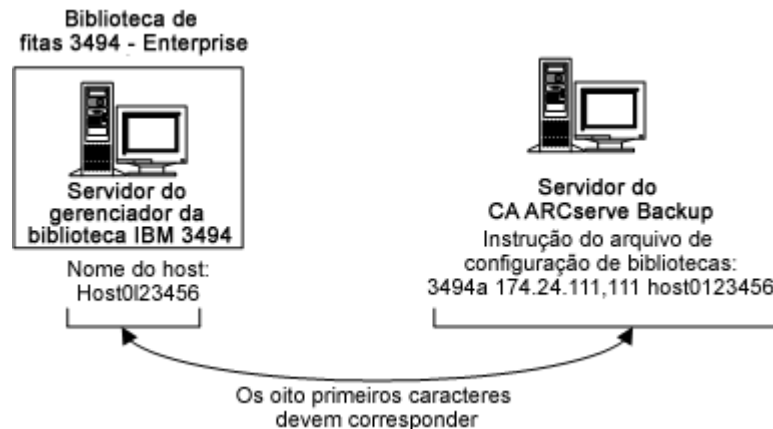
Biblioteca de fitas 3494 - Enterprise

Servidor do gerenciador da biblioteca IBM 3494

Nome do host: Host0I23456

Servidor do CA ARCserve Backup

Instrução do arquivo de configuração de bibliotecas: 3494a 174.24.111,111 host0123456

Os oito primeiros caracteres devem corresponder